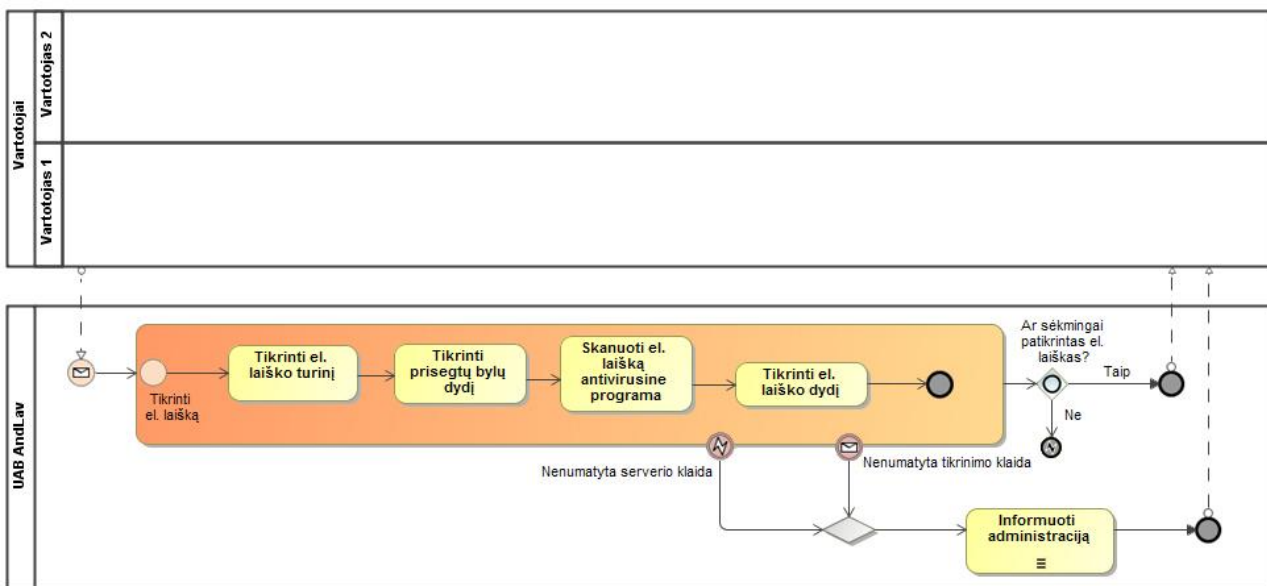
Vartotojai

Vartotojas 2

Vartotojas 1

UAB AndLav

Tikrinti el. laišką

Tikrinti el. laiško turinį

Tikrinti prisegtų bylų dydį

Skanuoti el. laišką antivirusine programa

Tikrinti el. laiško dydį

Ar sėkmingai patikrintas el. laiškas?

Taip

Ne

Nenumatyta serverio klaida

Nenumatyta tikrinimo klaida

Informuoti administraciją